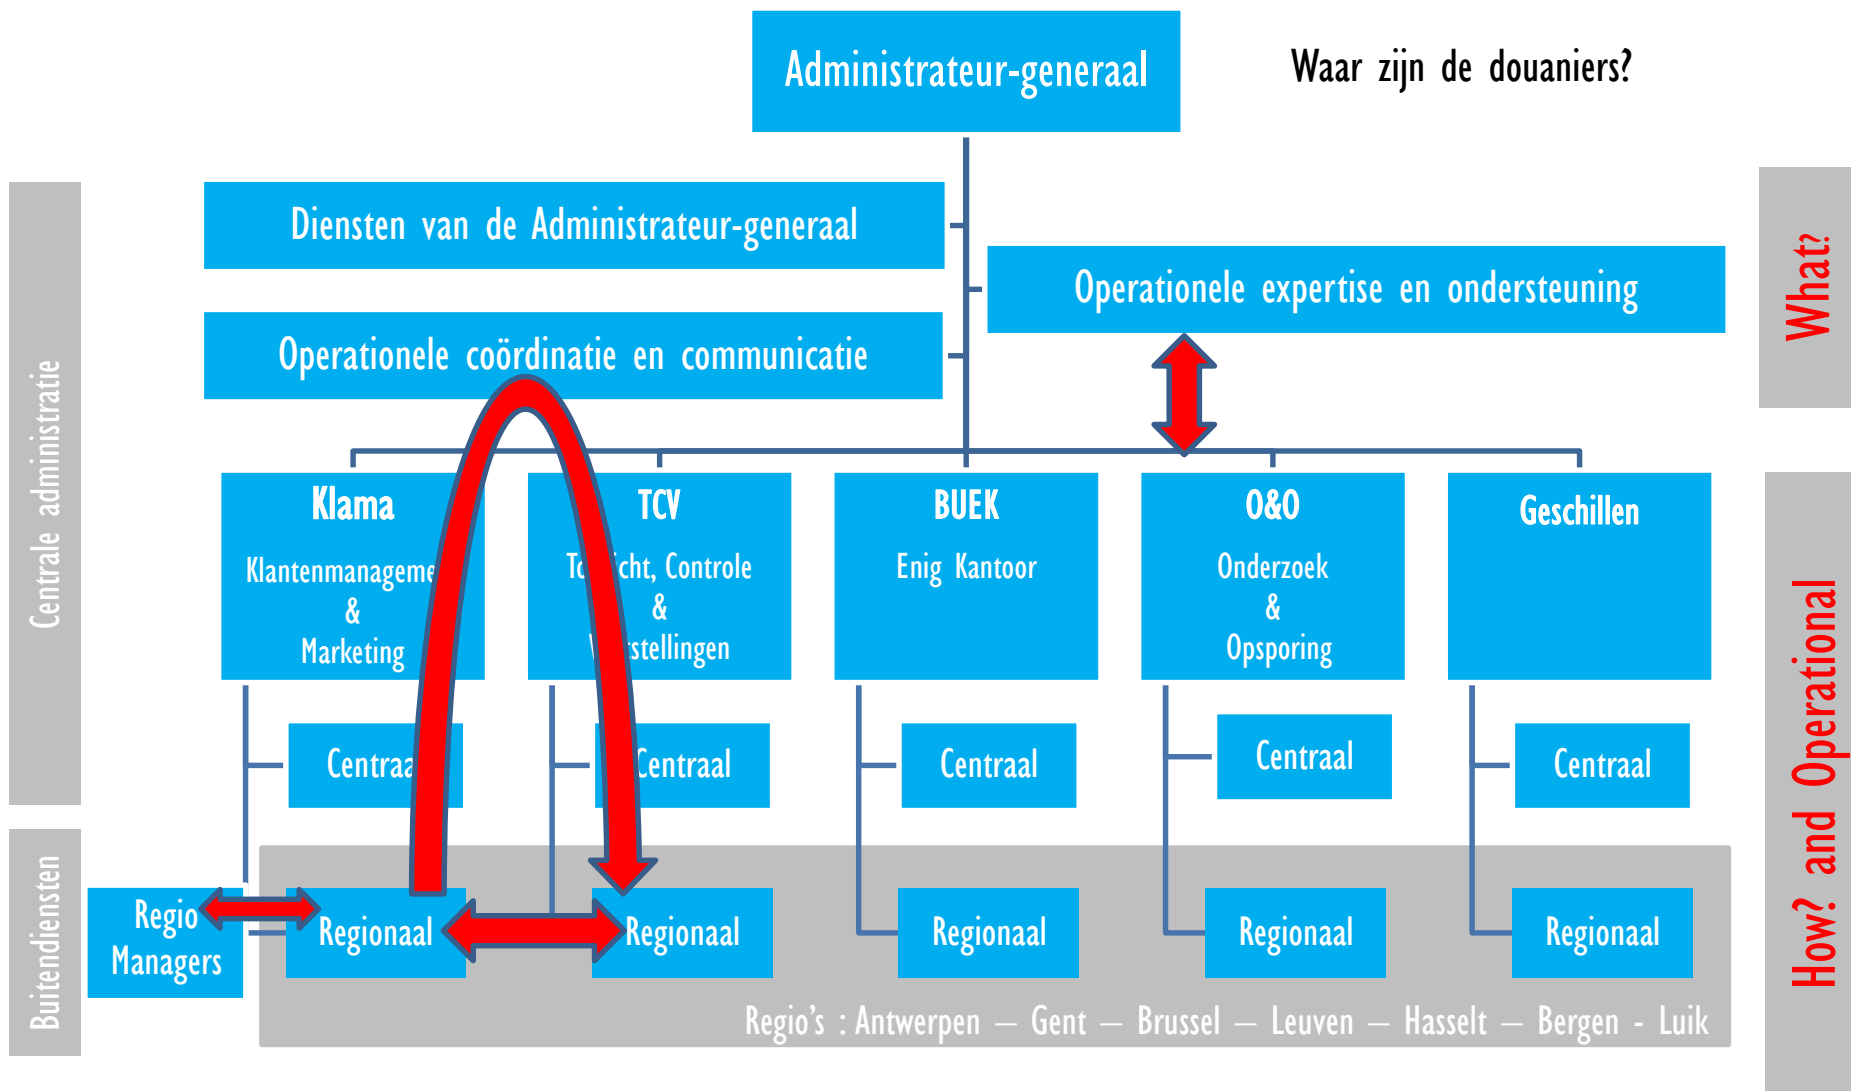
Administrateur-generaal

Waar zijn de douaniers?

Centrale administratie

Diensten van de Administrateur-generaal

Operationele expertise en ondersteuning

What?

Operationele coördinatie en communicatie

Klama
Klantenmanageme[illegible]
&
Marketing

TCV
To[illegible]cht, Controle
&
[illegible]stellingen

BUEK
Enig Kantoor

O&O
Onderzoek
&
Opsporing

Geschillen

Centraa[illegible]

Centraal

Centraal

Centraal

Centraal

Buitendiensten

Regio Managers

Regionaal

Regionaal

Regionaal

Regionaal

Regionaal

How? and Operational

Regio's : Antwerpen – Gent – Brussel – Leuven – Hasselt – Bergen - Luik